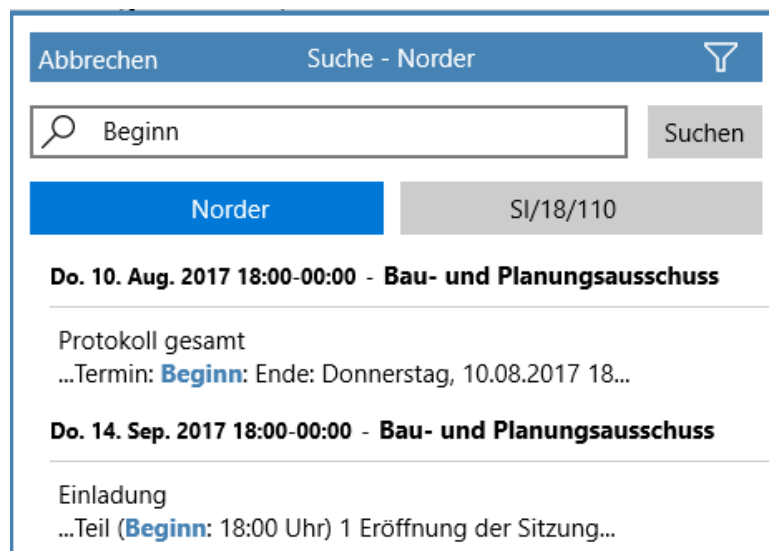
Abbrechen Suche - Norder

Beginn

Suchen

Norder

SI/18/110

**Do. 10. Aug. 2017 18:00-00:00 - Bau- und Planungsausschuss**

Protokoll gesamt
...Termin: Beginn: Ende: Donnerstag, 10.08.2017 18...

**Do. 14. Sep. 2017 18:00-00:00 - Bau- und Planungsausschuss**

Einladung
...Teil (Beginn: 18:00 Uhr) 1 Eröffnung der Sitzung...